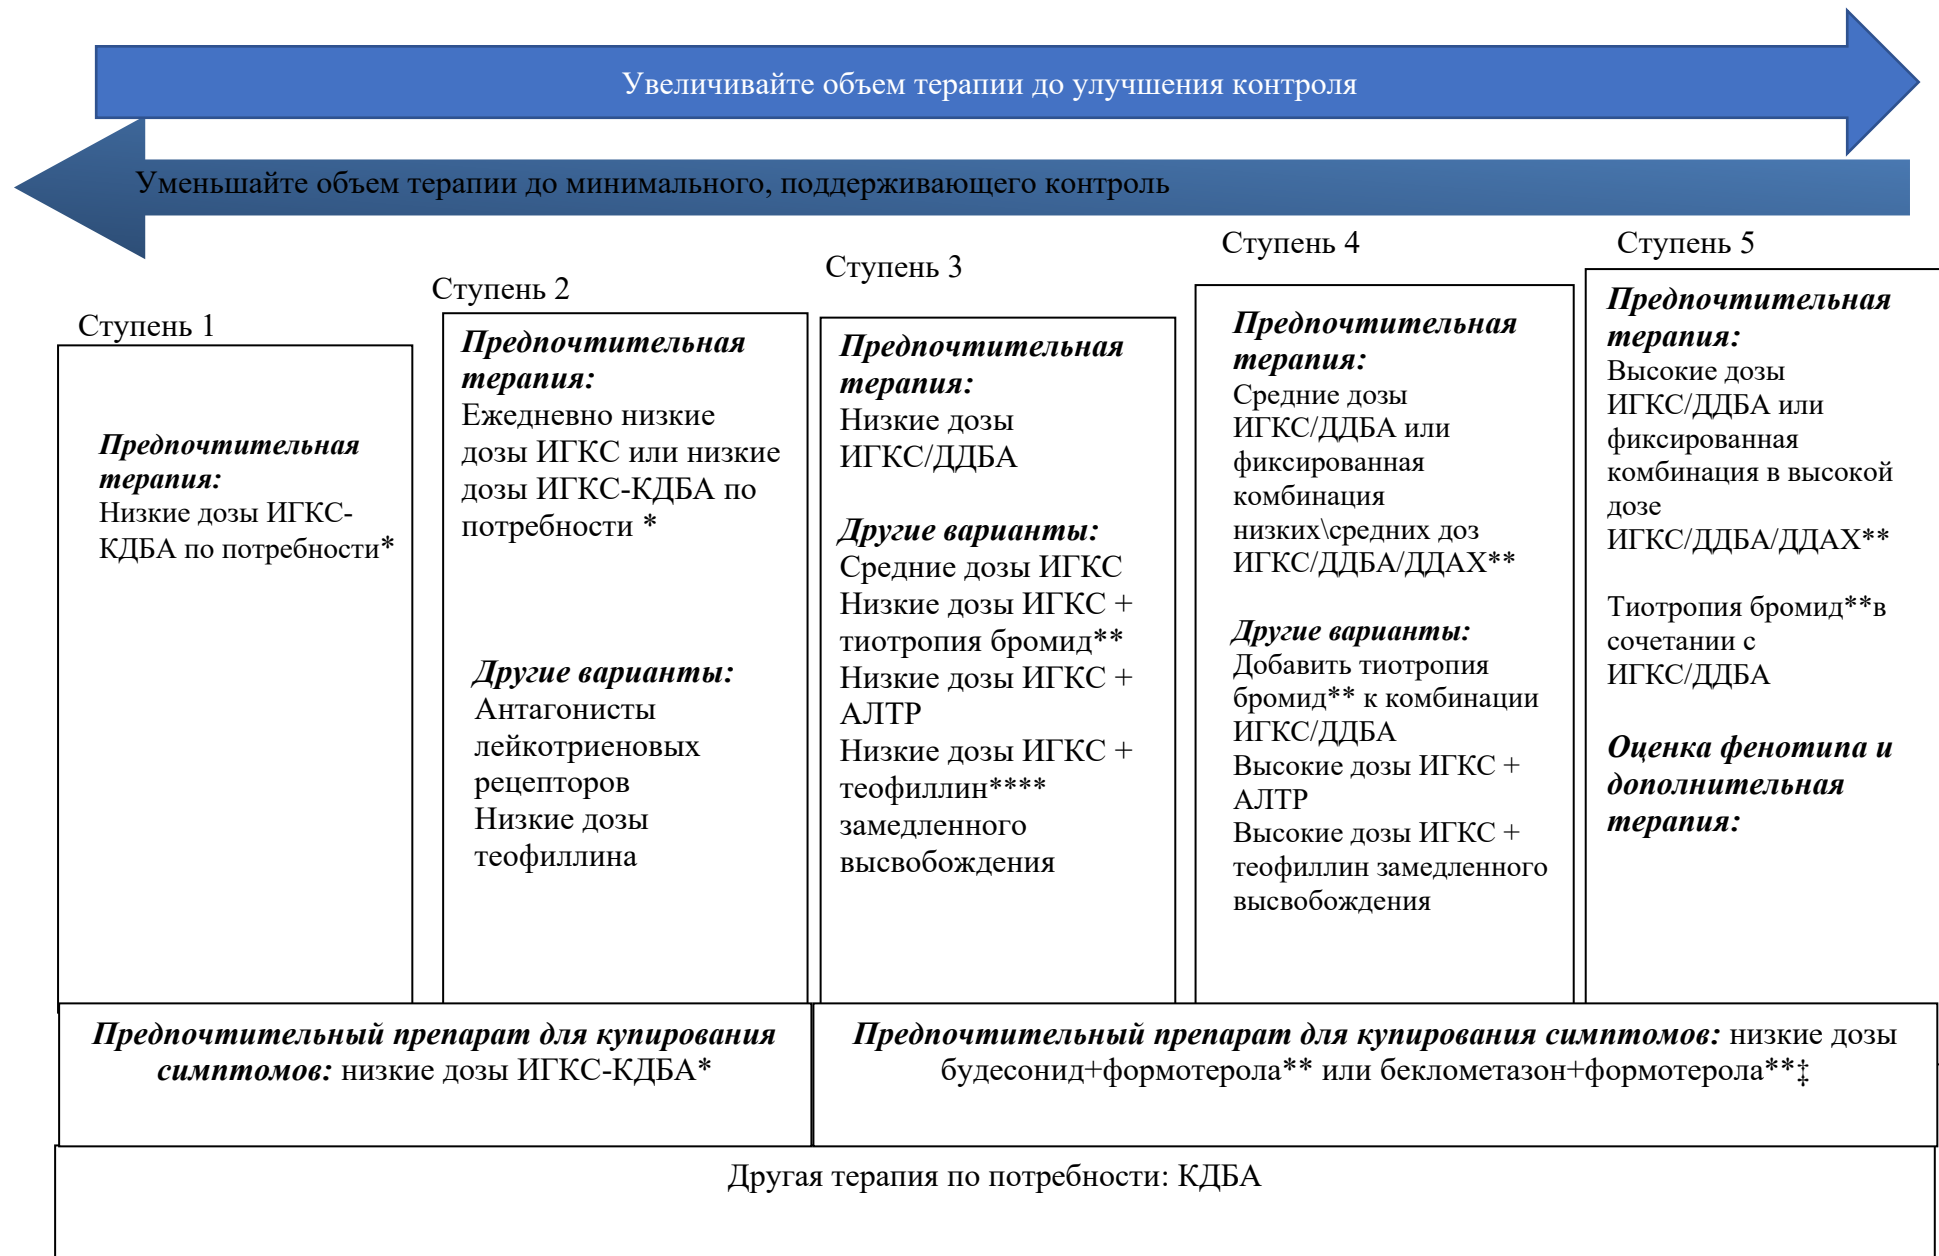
Увеличивайте объем терапии до улучшения контроля

Уменьшайте объем терапии до минимального, поддерживающего контроль

Ступень 1

Предпочтительная терапия:
Низкие дозы ИГКС-КДБА по потребности*

Ступень 2

Предпочтительная терапия:
Ежедневно низкие дозы ИГКС или низкие дозы ИГКС-КДБА по потребности *

Другие варианты:
Антагонисты лейкотриеновых рецепторов
Низкие дозы теофиллина

Ступень 3

Предпочтительная терапия:
Низкие дозы ИГКС/ДДБА

Другие варианты:
Средние дозы ИГКС
Низкие дозы ИГКС + тиотропия бромид**
Низкие дозы ИГКС + АЛТР
Низкие дозы ИГКС + теофиллин**** замедленного высвобождения

Ступень 4

Предпочтительная терапия:
Средние дозы ИГКС/ДДБА или фиксированная комбинация низких\средних доз ИГКС/ДДБА/ДДАХ**

Другие варианты:
Добавить тиотропия бромид** к комбинации ИГКС/ДДБА
Высокие дозы ИГКС + АЛТР
Высокие дозы ИГКС + теофиллин замедленного высвобождения

Ступень 5

Предпочтительная терапия:
Высокие дозы ИГКС/ДДБА или фиксированная комбинация в высокой дозе ИГКС/ДДБА/ДДАХ**

Тиотропия бромид**в сочетании с ИГКС/ДДБА

Оценка фенотипа и дополнительная терапия:

Предпочтительный препарат для купирования симптомов: низкие дозы ИГКС-КДБА*

Предпочтительный препарат для купирования симптомов: низкие дозы будесонид+формотерола** или беклометазон+формотерола**‡

Другая терапия по потребности: КДБА